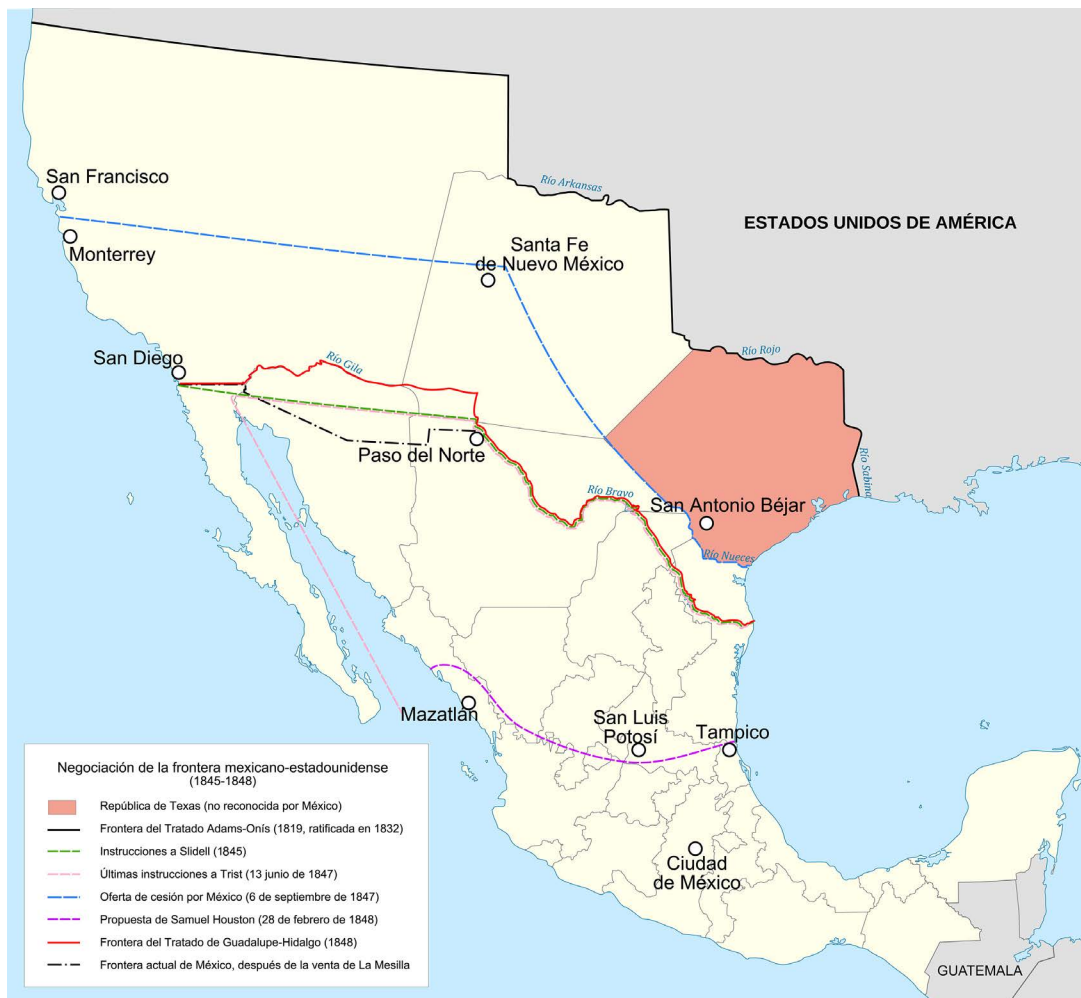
ESTADOS UNIDOS DE AMÉRICA

San Francisco

Monterrey

Río Arkansas

Santa Fe de Nuevo México

Río Rojo

San Diego

Río Gila

Río Sabina

Paso del Norte

Río Bravo

San Antonio Béjar

Río Nueces

Mazatlán

San Luis Potosí

Tampico

Ciudad de México

GUATEMALA

Negociación de la frontera mexicano-estadounidense
(1845-1848)

República de Texas (no reconocida por México)

Frontera del Tratado Adams-Onís (1819, ratificada en 1832)

Instrucciones a Slidell (1845)

Últimas instrucciones a Trist (13 junio de 1847)

Oferta de cesión por México (6 de septiembre de 1847)

Propuesta de Samuel Houston (28 de febrero de 1848)

Frontera del Tratado de Guadalupe-Hidalgo (1848)

Frontera actual de México, después de la venta de La Mesilla